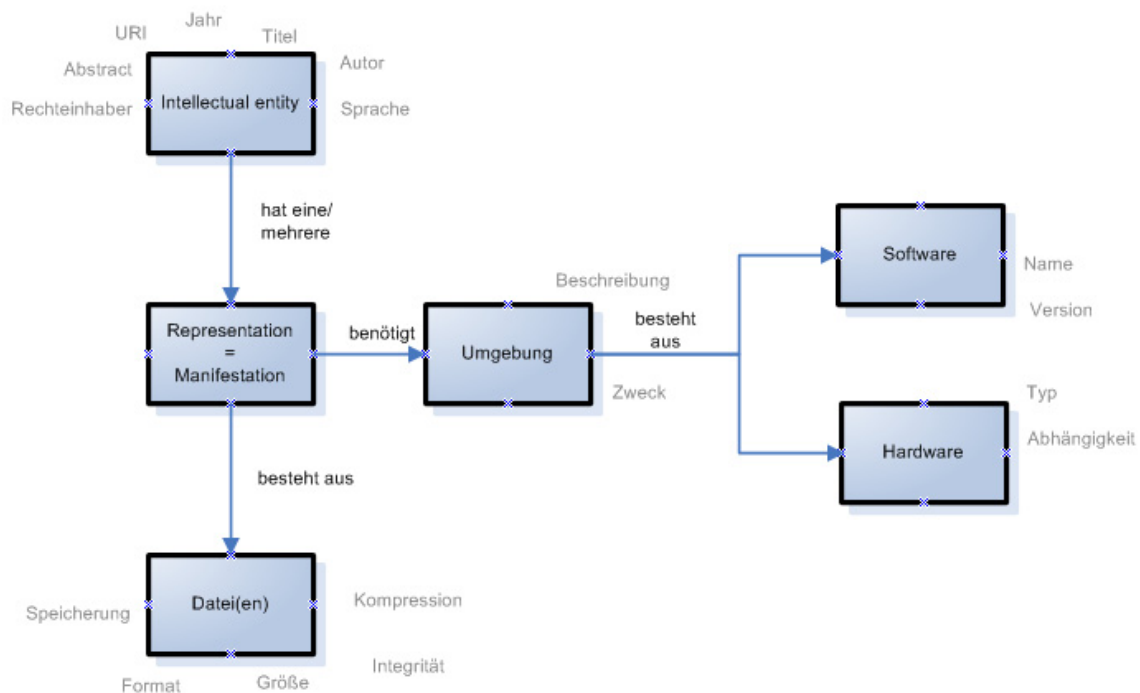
URI
Jahr
Titel
Abstract
Autor
Rechteinhaber
Intellectual entity
Sprache

hat eine/
mehrere

Representation
=
Manifestation

benötigt

Beschreibung
Umgebung
Zweck

besteht
aus

Software
Name
Version

Typ
Hardware
Abhängigkeit

besteht aus

Speicherung
Datei(en)
Kompression
Integrität
Format
Größe